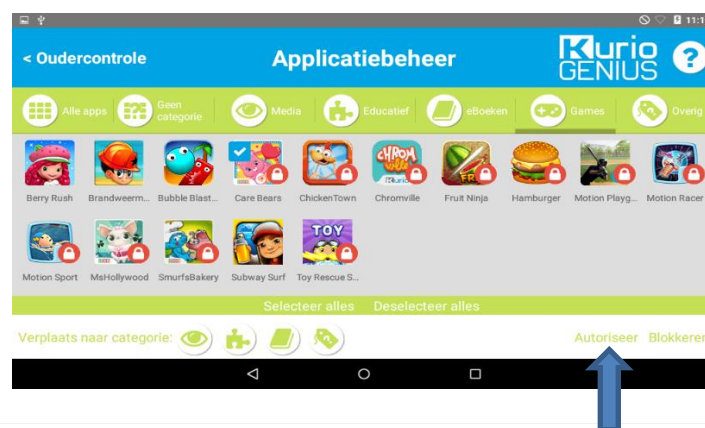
11:1

< Oudercontrole

Applicatiebeheer

Kurio GENIUS

?

Alle apps

Geen categorie

Media

Educatief

eBoeken

Games

Overig

Berry Rush

Brandweerm...

Bubble Blast...

Care Bears

ChickenTown

Chromville

Fruit Ninja

Hamburger

Motion Playg...

Motion Racer

Motion Sport

MsHollywood

SmurfsBakery

Subway Surf

Toy Rescue S...

Selecteer alles

Deselecteer alles

Verplaats naar categorie:

Autoriseer

Blokkeren